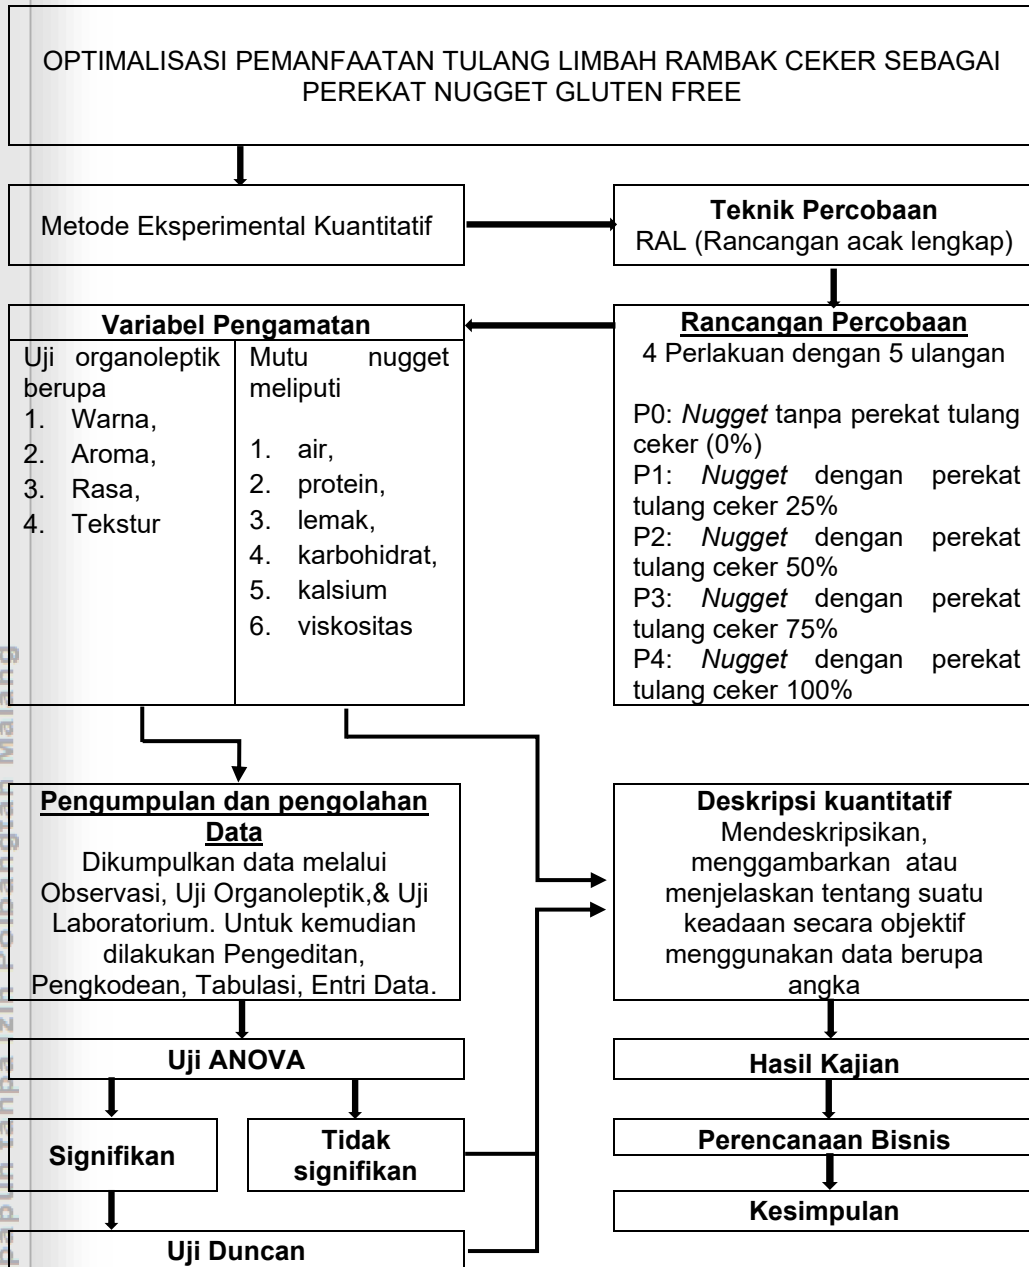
OPTIMALISASI PEMANFAATAN TULANG LIMBAH RAMBAK CEKER SEBAGAI PEREKAT NUGGET GLUTEN FREE

Metode Eksperimental Kuantitatif

**Teknik Percobaan**
RAL (Rancangan acak lengkap)

**Variabel Pengamatan**

Uji organoleptik berupa
1. Warna,
2. Aroma,
3. Rasa,
4. Tekstur

Mutu nugget meliputi
1. air,
2. protein,
3. lemak,
4. karbohidrat,
5. kalsium
6. viskositas

**Rancangan Percobaan**
4 Perlakuan dengan 5 ulangan

P0: *Nugget* tanpa perekat tulang ceker (0%)
P1: *Nugget* dengan perekat tulang ceker 25%
P2: *Nugget* dengan perekat tulang ceker 50%
P3: *Nugget* dengan perekat tulang ceker 75%
P4: *Nugget* dengan perekat tulang ceker 100%

**Pengumpulan dan pengolahan Data**
Dikumpulkan data melalui Observasi, Uji Organoleptik,& Uji Laboratorium. Untuk kemudian dilakukan Pengeditan, Pengkodean, Tabulasi, Entri Data.

**Deskripsi kuantitatif**
Mendeskripsikan, menggambarkan atau menjelaskan tentang suatu keadaan secara objektif menggunakan data berupa angka

**Uji ANOVA**

**Signifikan**

**Tidak signifikan**

**Uji Duncan**

**Hasil Kajian**

**Perencanaan Bisnis**

**Kesimpulan**